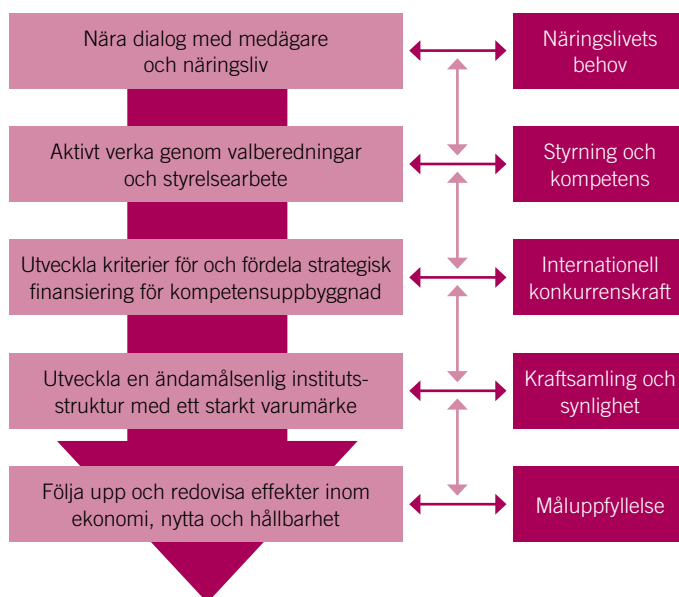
Nära dialog med medägare och näringsliv

Näringslivets behov

Aktivt verka genom valberedningar och styrelsearbete

Styrning och kompetens

Utveckla kriterier för och fördela strategisk finansiering för kompetensuppbyggnad

Internationell konkurrenskraft

Utveckla en ändamålsenlig instituts-struktur med ett starkt varumärke

Kraftsamling och synlighet

Följa upp och redovisa effekter inom ekonomi, nytta och hållbarhet

Måluppfyllelse